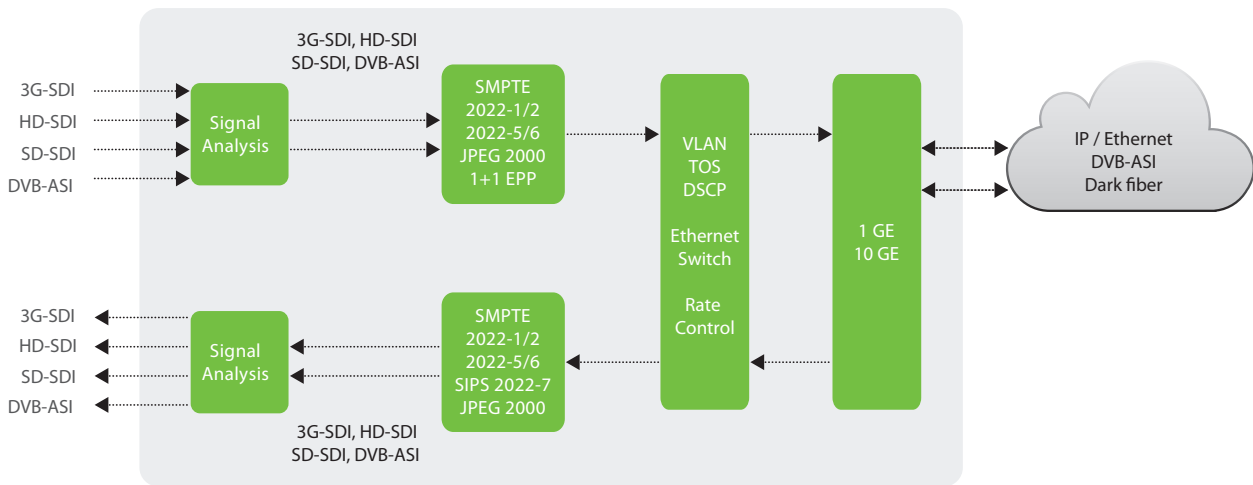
3G-SDI, HD-SDI
SD-SDI, DVB-ASI

3G-SDI
HD-SDI
SD-SDI
DVB-ASI

Signal Analysis

SMPTE
2022-1/2
2022-5/6
JPEG 2000
1+1 EPP

VLAN
TOS
DSCP

Ethernet Switch

Rate Control

1 GE
10 GE

IP / Ethernet
DVB-ASI
Dark fiber

3G-SDI
HD-SDI
SD-SDI
DVB-ASI

Signal Analysis

SMPTE
2022-1/2
2022-5/6
SIPS 2022-7
JPEG 2000

3G-SDI, HD-SDI
SD-SDI, DVB-ASI